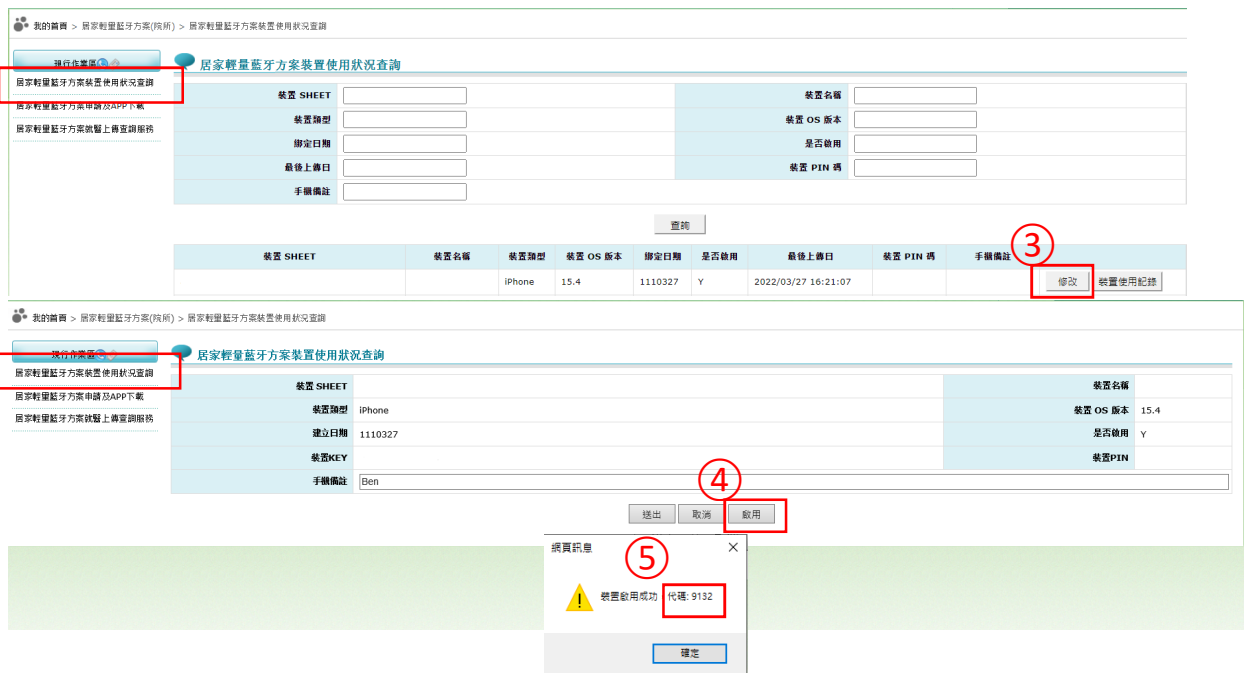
我的首頁 > 居家輕量藍牙方案(院所) > 居家輕量藍牙方案裝置使用狀況查詢

現行作業區

居家輕量藍牙方案裝置使用狀況查詢
居家輕量藍牙方案申請及APP下載
居家輕量藍牙方案就醫上傳查詢服務

居家輕量藍牙方案裝置使用狀況查詢

裝置 SHEET
裝置名稱
裝置類型
裝置 OS 版本
綁定日期
是否啟用
最後上傳日
裝置 PIN 碼
手機備註

查詢

③

| 裝置 SHEET | 裝置名稱 | 裝置類型 | 裝置 OS 版本 | 綁定日期 | 是否啟用 | 最後上傳日 | 裝置 PIN 碼 | 手機備註 | |
|---|---|---|---|---|---|---|---|---|---|
| | | iPhone | 15.4 | 1110327 | Y | 2022/03/27 16:21:07 | | | 修改 裝置使用記錄 |

我的首頁 > 居家輕量藍牙方案(院所) > 居家輕量藍牙方案裝置使用狀況查詢

現行作業區

居家輕量藍牙方案裝置使用狀況查詢
居家輕量藍牙方案申請及APP下載
居家輕量藍牙方案就醫上傳查詢服務

居家輕量藍牙方案裝置使用狀況查詢

| 裝置 SHEET | | 裝置名稱 | |
|---|---|---|---|
| 裝置類型 | iPhone | 裝置 OS 版本 | 15.4 |
| 建立日期 | 1110327 | 是否啟用 | Y |
| 裝置KEY | | 裝置PIN | |
| 手機備註 | Ben | | |

④

送出 取消 啟用

網頁訊息

⑤

裝置啟用成功 代碼: 9132

確定